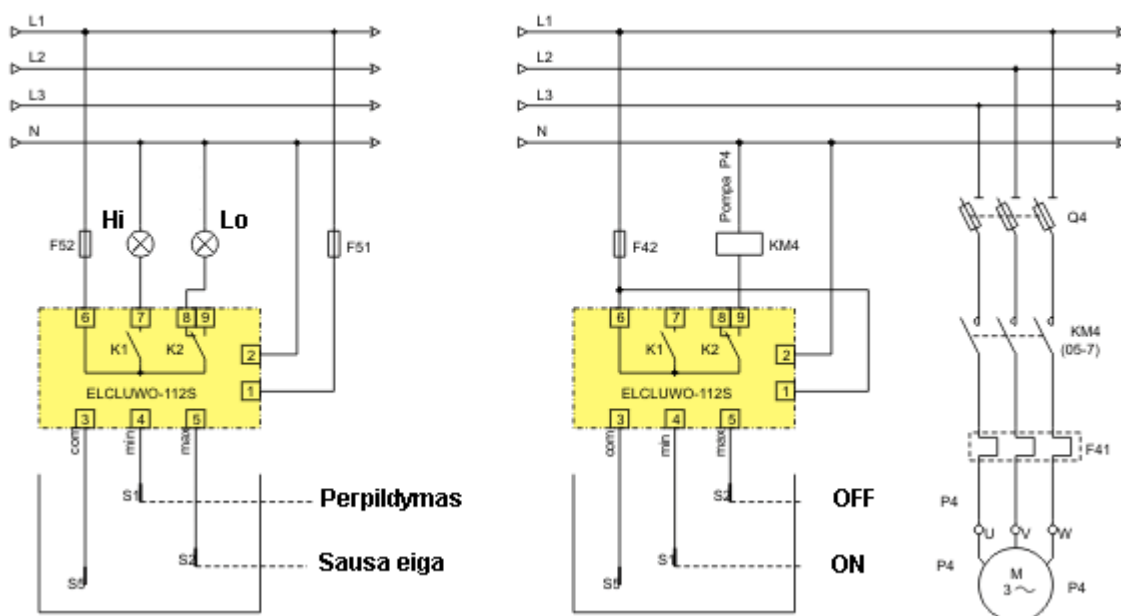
L1
L2
L3
N
Hi
Lo
F52
F51
6
7
8
9
K1
K2
2
1
ELCLUWO-112S
3
4
5
com
min
max
S1
Perpildymas
S2
Sausa eiga
S5

L1
L2
L3
N
Pompa P4
F42
KM4
Q4
6
7
8
9
K1
K2
2
1
ELCLUWO-112S
3
4
5
com
min
max
KM4
(05-7)
F41
S2
OFF
S1
ON
S5
P4
U
V
W
P4
M
$3\sim$
P4